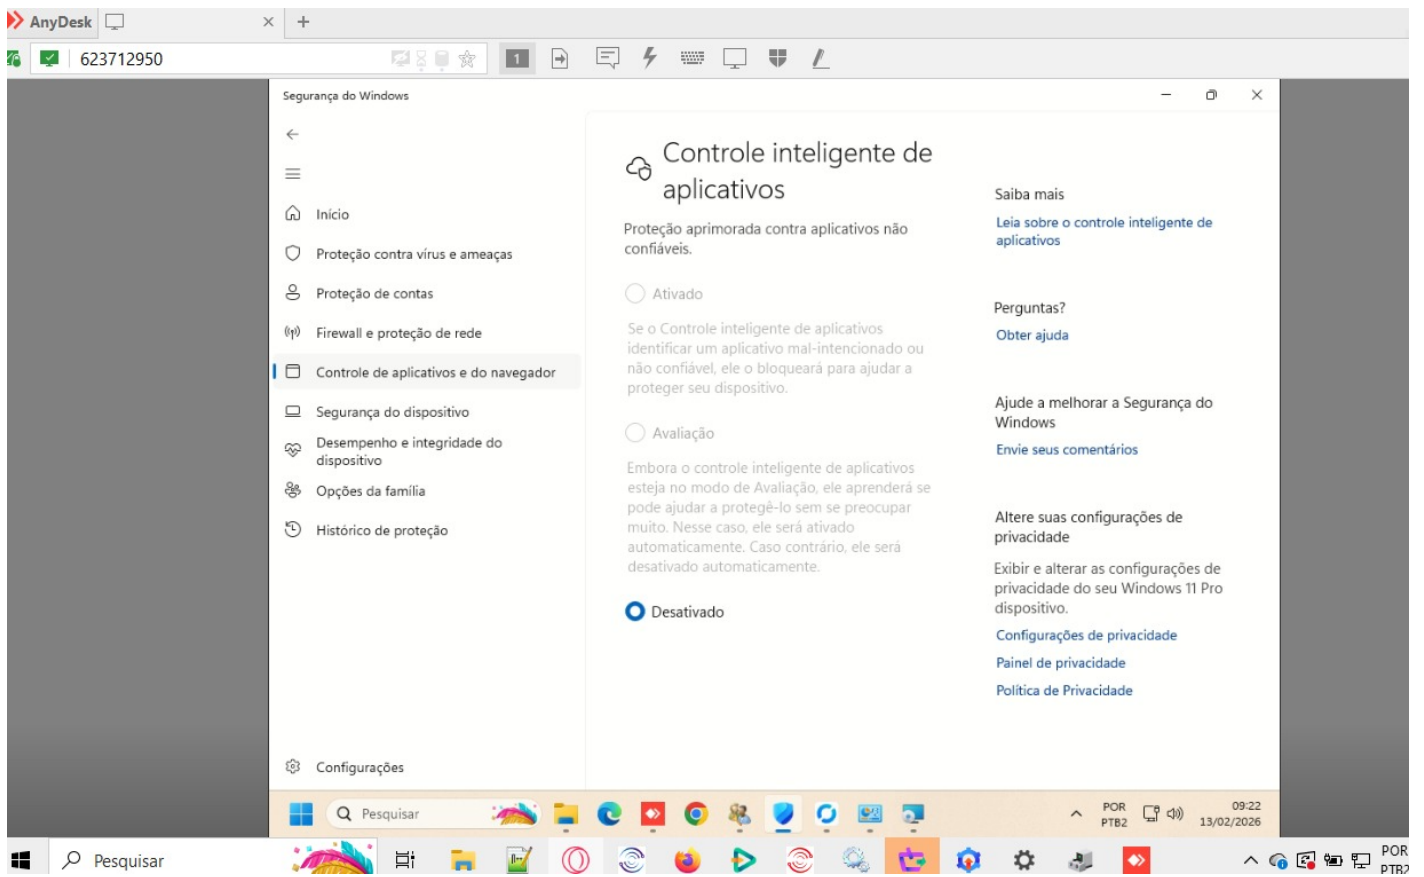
AnyDesk

623712950

1

Segurança do Windows

Início

Proteção contra vírus e ameaças

Proteção de contas

Firewall e proteção de rede

Controle de aplicativos e do navegador

Segurança do dispositivo

Desempenho e integridade do dispositivo

Opções da família

Histórico de proteção

Configurações

Controle inteligente de aplicativos

Proteção aprimorada contra aplicativos não confiáveis.

Ativado

Se o Controle inteligente de aplicativos identificar um aplicativo mal-intencionado ou não confiável, ele o bloqueará para ajudar a proteger seu dispositivo.

Avaliação

Embora o controle inteligente de aplicativos esteja no modo de Avaliação, ele aprenderá se pode ajudar a protegê-lo sem se preocupar muito. Nesse caso, ele será ativado automaticamente. Caso contrário, ele será desativado automaticamente.

Desativado

Saiba mais

Leia sobre o controle inteligente de aplicativos

Perguntas?

Obter ajuda

Ajude a melhorar a Segurança do Windows

Envie seus comentários

Altere suas configurações de privacidade

Exibir e alterar as configurações de privacidade do seu Windows 11 Pro dispositivo.

Configurações de privacidade

Painel de privacidade

Política de Privacidade

Pesquisar

POR PTB2

09:22 13/02/2026

Pesquisar

POR PTB2